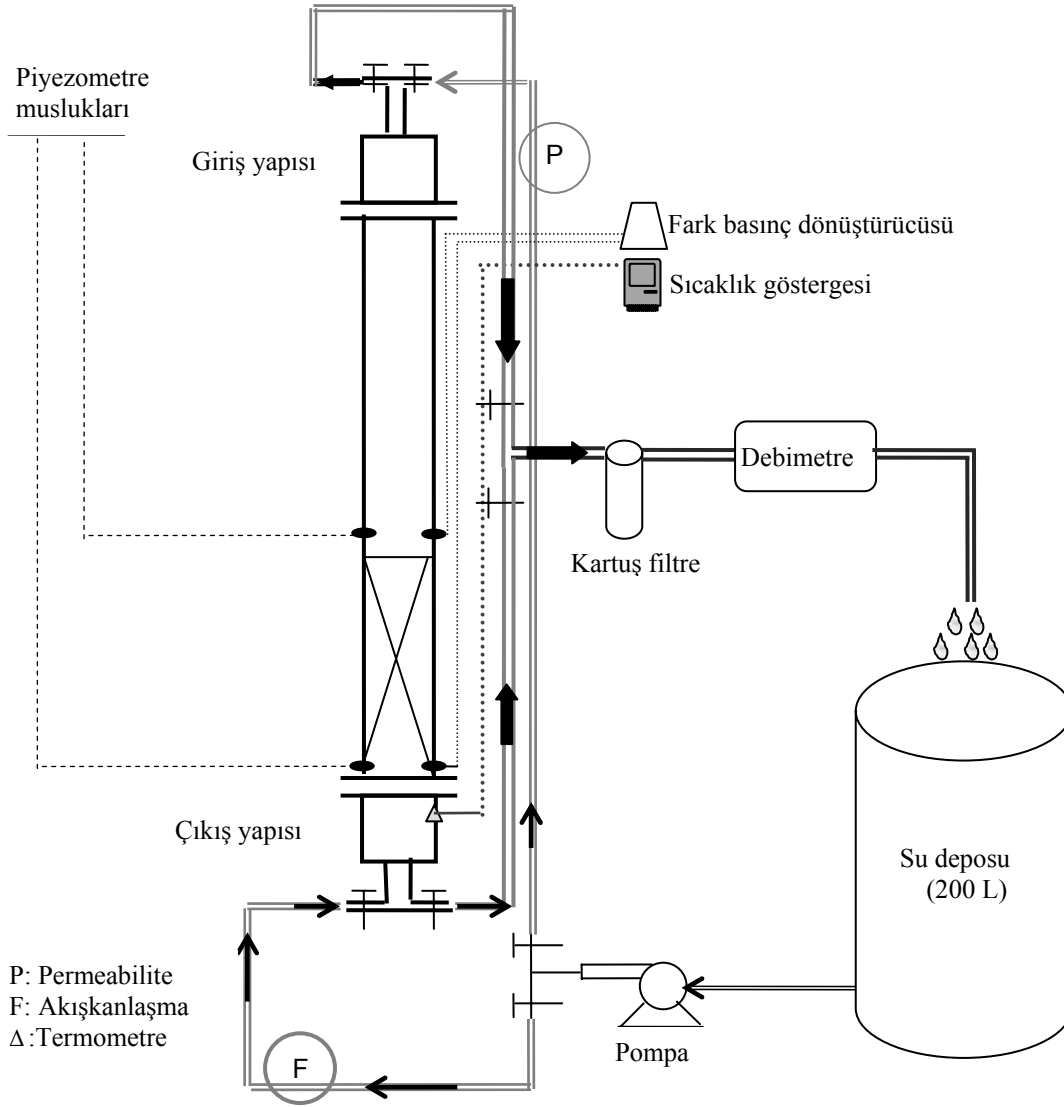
Piyezometre muslukları

Giriş yapısı

P

Fark basınç dönüştürücüsü

Sıcaklık göstergesi

Debimetre

Kartuş filtre

Çıkış yapısı

Su deposu (200 L)

P: Permeabilite
F: Akışkanlaşma
Δ :Termometre

Pompa

F